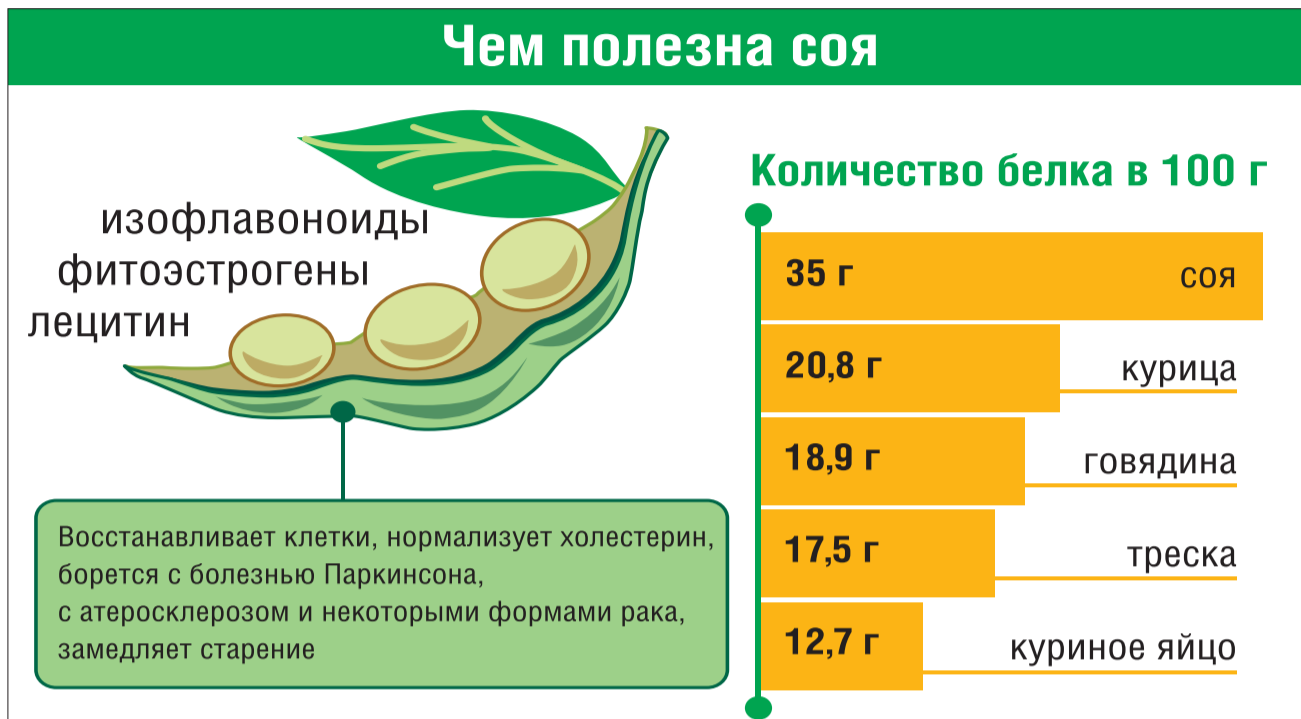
Чем полезна соя

изофлавоноиды
фитоэстрогены
лецитин

Восстанавливает клетки, нормализует холестерин, борется с болезнью Паркинсона, с атеросклерозом и некоторыми формами рака, замедляет старение

Количество белка в 100 г

35 г соя
20,8 г курица
18,9 г говядина
17,5 г треска
12,7 г куриное яйцо